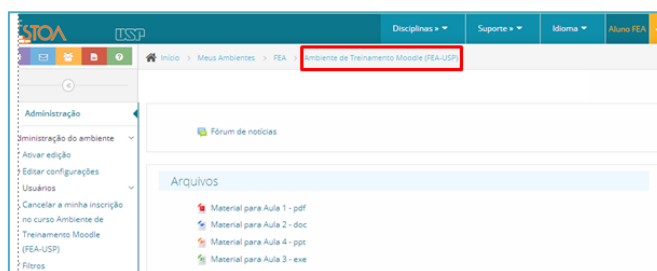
STOA USP

Disciplinas » ▾ Suporte » ▾ Idioma ▾ Aluno FEA

Início > Meus Ambientes > FEA > Ambiente de Treinamento Moodle (FEA-USP)

Administração

ministração do ambiente
Ativar edição
Editar configurações
Usuários
Cancelar a minha inscrição no curso Ambiente de Treinamento Moodle (FEA-USP)
Filtros

Fórum de notícias

Arquivos

Material para Aula 1 - pdf
Material para Aula 2 - doc
Material para Aula 4 - ppt
Material para Aula 3 - exe